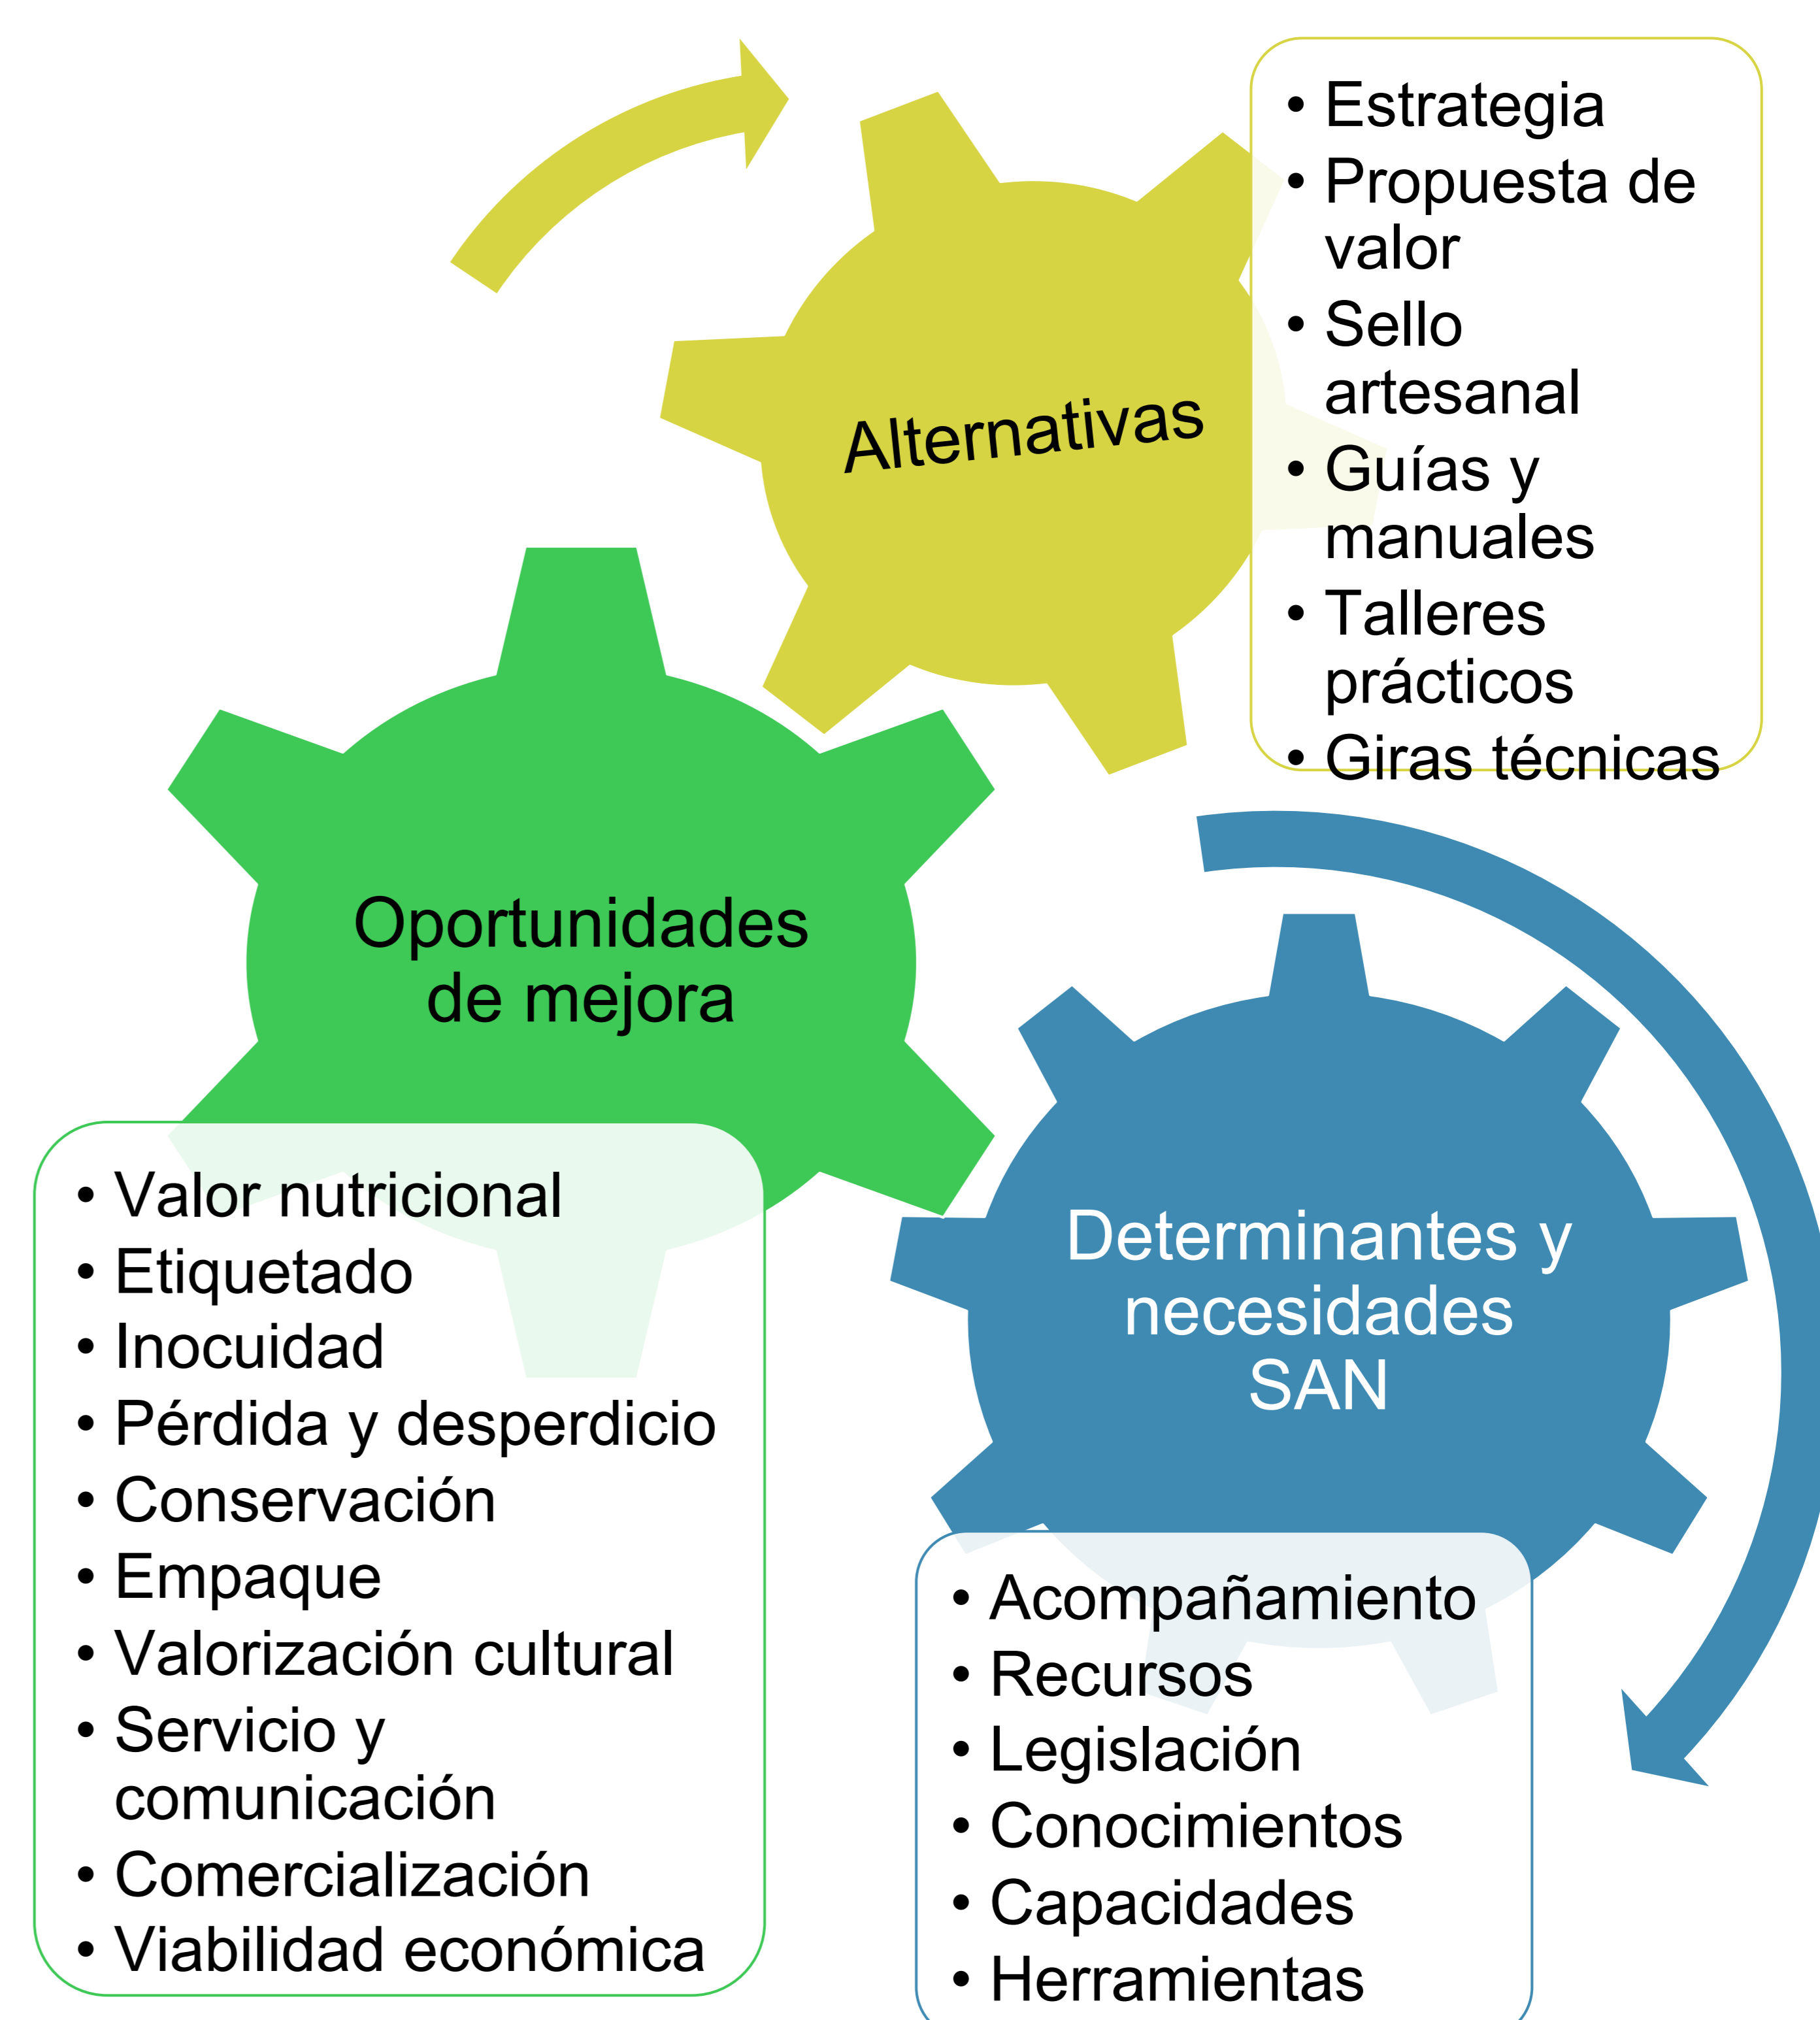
Alternativas

• Estrategia
• Propuesta de valor
• Sello artesanal
• Guías y manuales
• Talleres prácticos
• Giras técnicas

Oportunidades de mejora

• Valor nutricional
• Etiquetado
• Inocuidad
• Pérdida y desperdicio
• Conservación
• Empaque
• Valorización cultural
• Servicio y comunicación
• Comercialización
• Viabilidad económica

Determinantes y necesidades SAN

• Acompañamiento
• Recursos
• Legislación
• Conocimientos
• Capacidades
• Herramientas